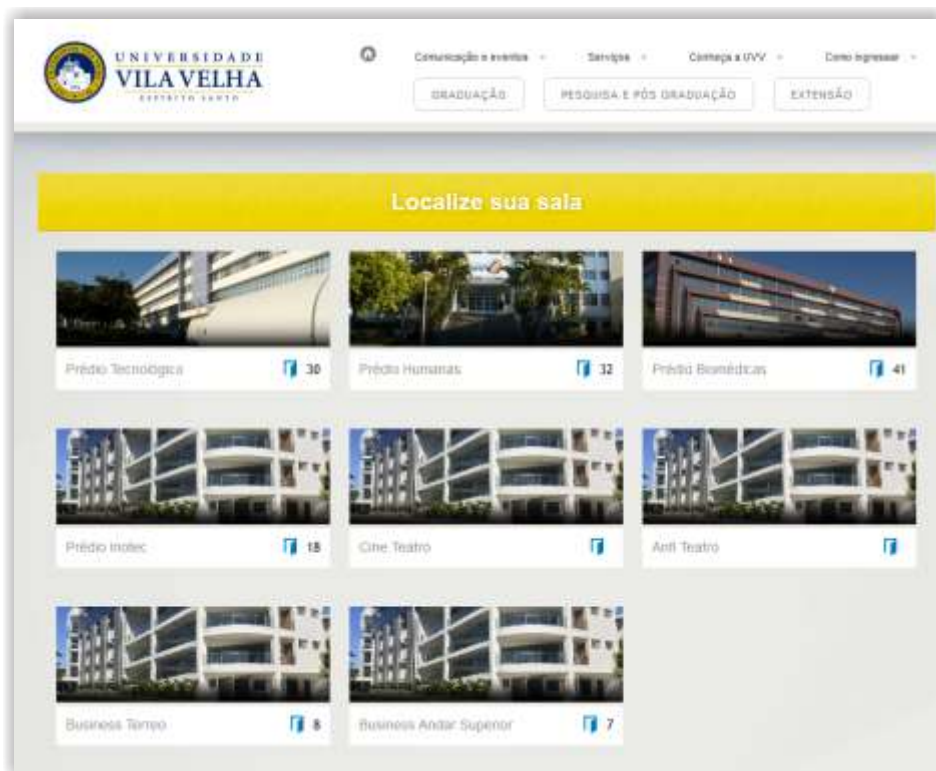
UNIVERSIDADE
VILA VELHA
ESPÍRITO SANTO

Comunicação e eventos
Serviços
Conheça a UVV
Como ingressar

GRADUAÇÃO
PESQUISA E PÓS GRADUAÇÃO
EXTENSÃO

Localize sua sala

Prédio Tecnológica 30

Prédio Humanas 32

Prédio Biomédicas 41

Prédio Inotec 18

Cine Teatro

Anfi Teatro

Business Terreo 8

Business Andar Superior 7